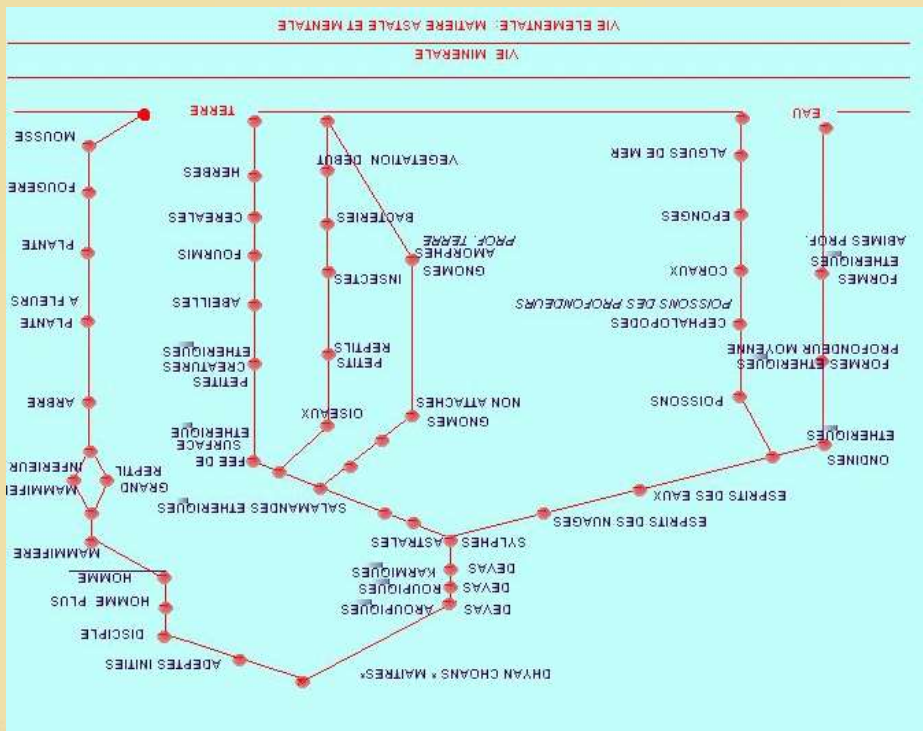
VIE ELEMENTALE: MATIERE ASTALE ET MENTALE

VIE MINERALE

TERRE

EAU

MOUSSE

FOUGERE

PLANTE

PLANTE A FLEURS

ARBRE

MAMMIFERE INFERIEUR

GRAND REPTIL

MAMMIFERE

HOMME

HOMME PLUS

DISCIPLE

ADEPTES INITIES

DHYAN CHOANS * MAITRES*

HERBES

CEREALES

FOURMIS

ABEILLES

PETITES CREATURES ETHERIQUES

FEE DE SURFACE ETHERIQUE

SALAMANDES ETHERIQUES

VEGETATION DEBUT

BACTERIES

INSECTES

PETITS REPTILS

OISEAUX

GNOMES AMORPHES PROF. TERRE

GNOMES NON ATTACHES

SYLPHES ASTRALES

DEVAS KARMIQUES

DEVAS ROUPIQUES

DEVAS AROUPIQUES

ALGUES DE MER

EPONGES

CORAUX

POISSONS DES PROFONDEURS

CEPHALOPODES

POISSONS

ESPRITS DES EAUX

ESPRITS DES NUAGES

FORMES ETHERIQUES ABIMES PROF.

FORMES ETHERIQUES PROFONDEUR MOYENNE

ONDINES ETHERIQUES